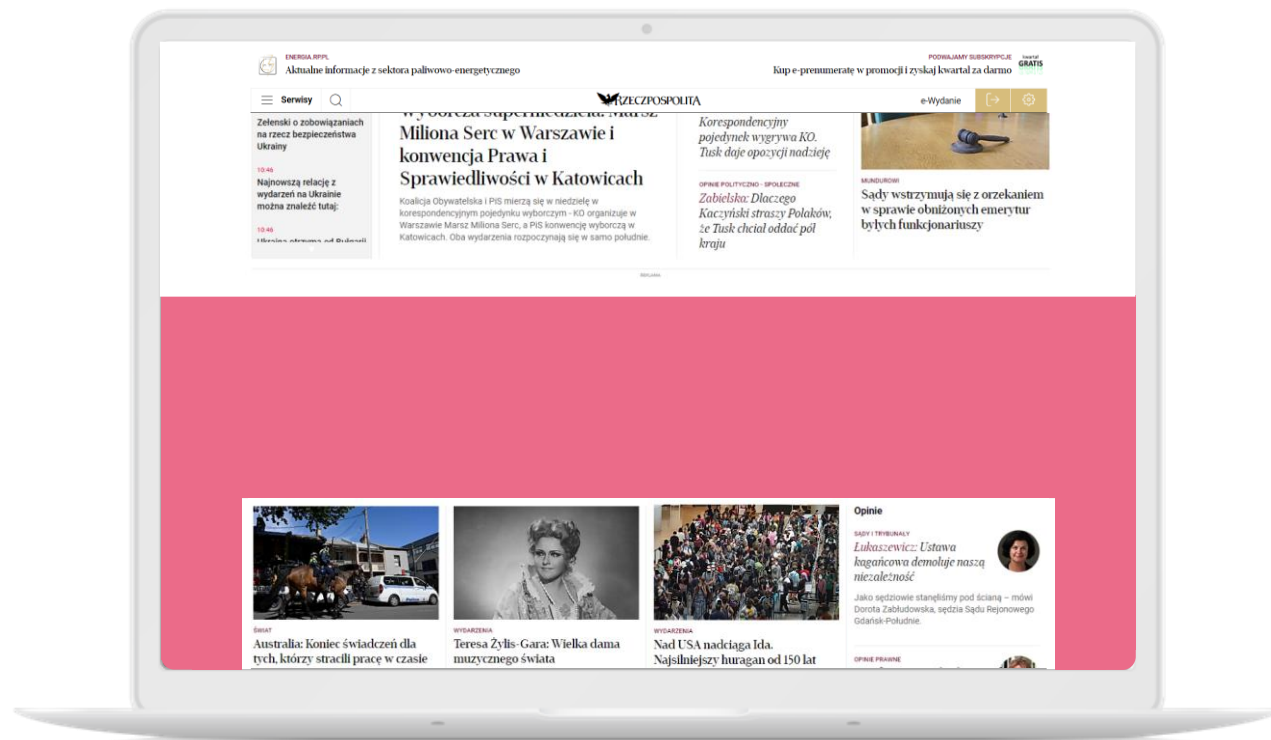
ENERGIA.RP.PL
Aktualne informacje z sektora paliwowo-energetycznego

PODWAJAMY SUBSKRYPCJE
Kup e-prenumeratę w promocji i zyskaj kwartał za darmo
kwartał GRATIS

Serwisy
RZECZPOSPOLITA
e-Wydanie

Zełenski o zobowiązaniach na rzecz bezpieczeństwa Ukrainy

10:46
Najnowszą relację z wydarzeń na Ukrainie można znaleźć tutaj:

10:46
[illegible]

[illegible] Marsz Miliona Serc w Warszawie i konwencja Prawa i Sprawiedliwości w Katowicach

Koalicja Obywatelska i PiS mierzą się w niedzielę w korespondencyjnym pojedynku wyborczym - KO organizuje w Warszawie Marsz Miliona Serc, a PiS konwencję wyborczą w Katowicach. Oba wydarzenia rozpoczynają się w samo południe.

Korespondencyjny pojedynek wygrywa KO. Tusk daje opozycji nadzieję

OPINIE POLITYCZNO - SPOŁECZNE
Zabielska: Dlaczego Kaczyński straszy Polaków, że Tusk chciał oddać pół kraju

MUNDUROWI
Sądy wstrzymują się z orzekaniem w sprawie obniżonych emerytur byłych funkcjonariuszy

Reklama

ŚWIAT
Australia: Koniec świadczeń dla tych, którzy stracili pracę w czasie

WYDARZENIA
Teresa Żylis-Gara: Wielka dama muzycznego świata

WYDARZENIA
Nad USA nadciąga Ida. Najsilniejszy huragan od 150 lat

Opinie

SĄDY I TRYBUNAŁY
Łukaszewicz: Ustawa kagańcowa demoluje naszą niezależność

Jako sędziowie stanęliśmy pod ścianą – mówi Dorota Zabłudowska, sędzia Sądu Rejonowego Gdańsk-Południe.

OPINIE PRAWNE